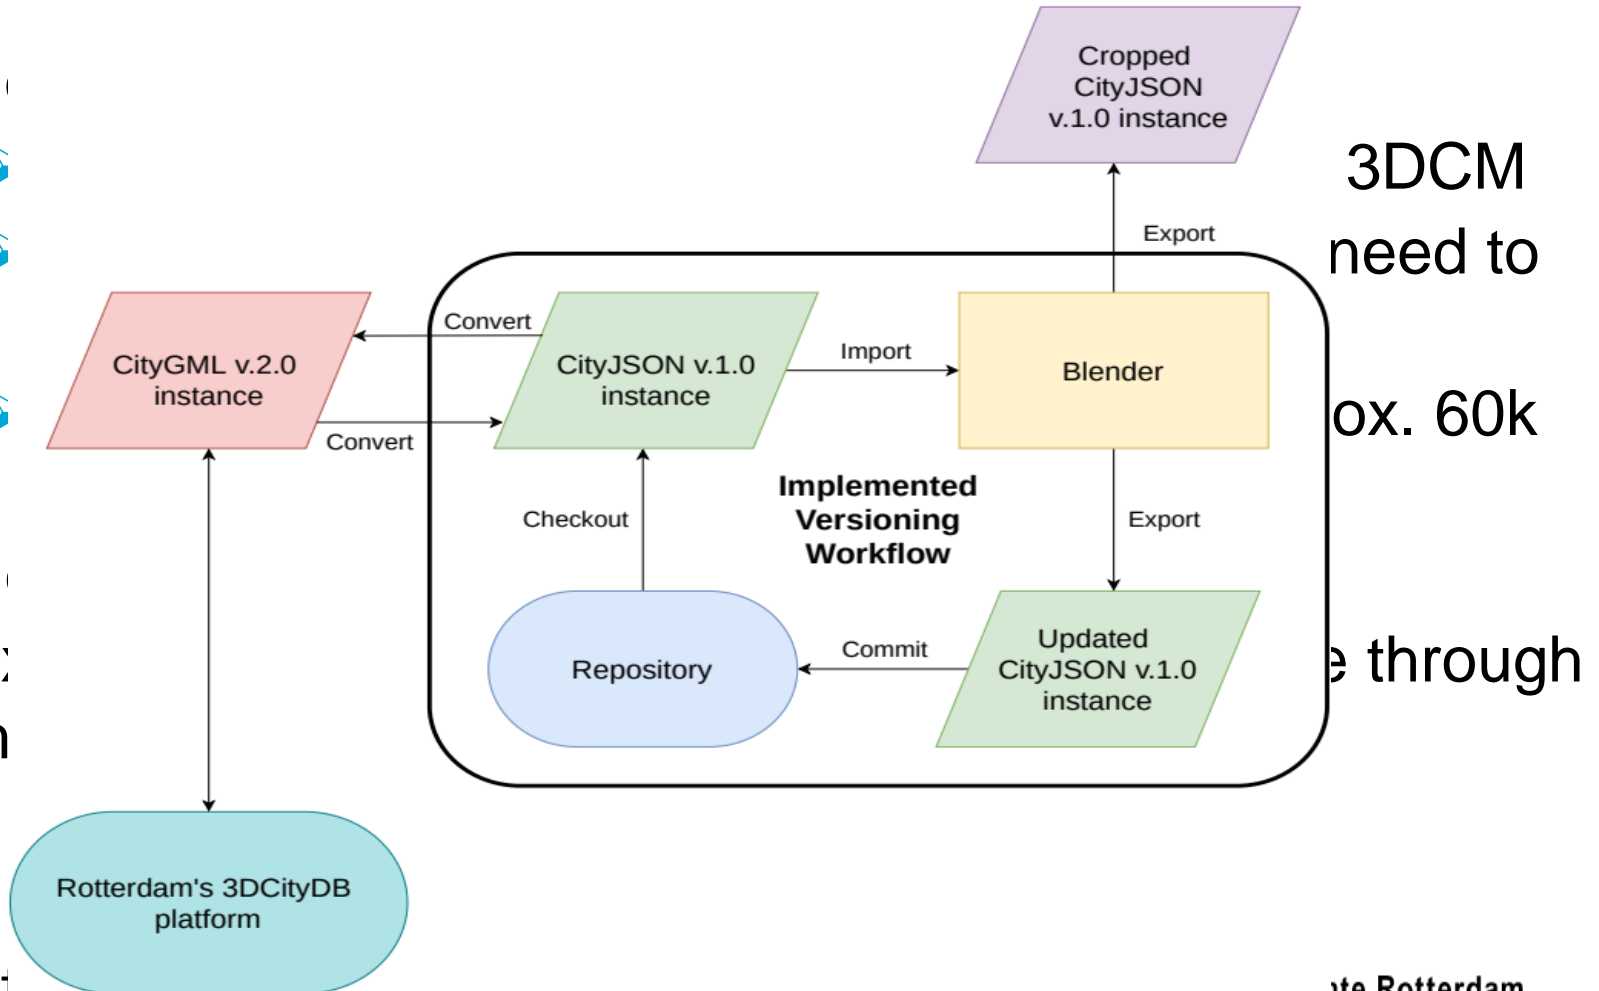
Cropped CityJSON v.1.0 instance

3DCM

need to

Export

CityGML v.2.0 instance

Convert

CityJSON v.1.0 instance

Import

Blender

ox. 60k

Convert

Implemented Versioning Workflow

Checkout

Export

Repository

Commit

Updated CityJSON v.1.0 instance

e through

Rotterdam's 3DCityDB platform

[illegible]te Rotterdam